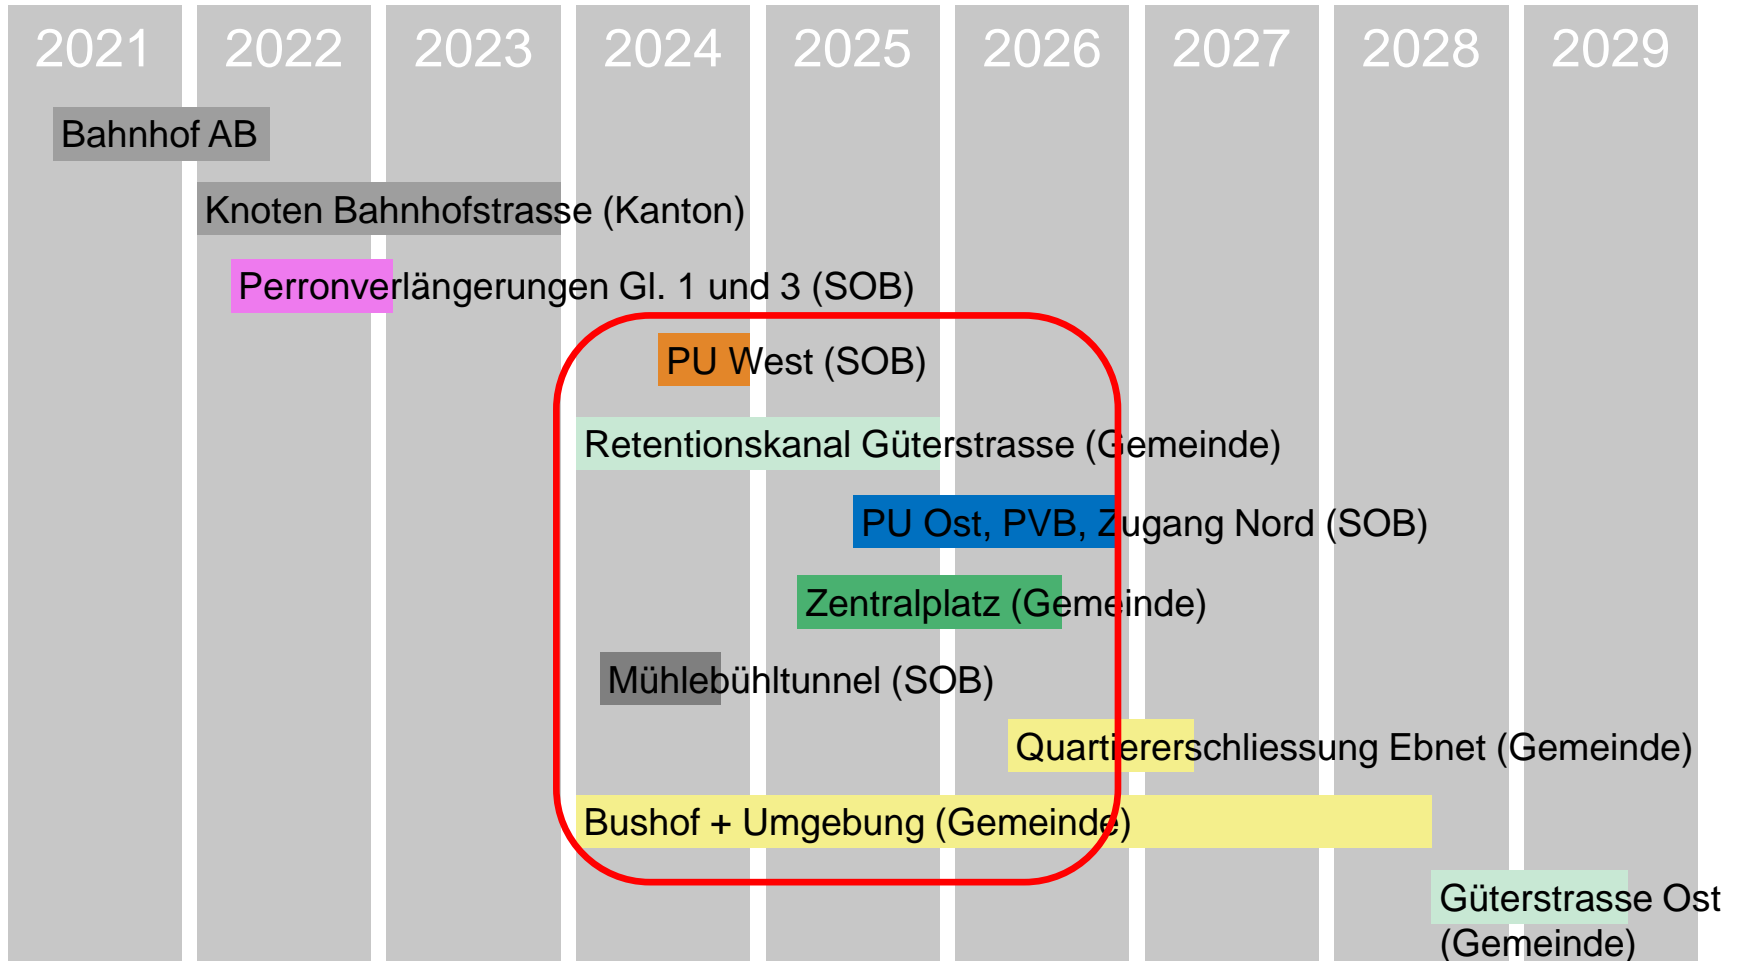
2021 2022 2023 2024 2025 2026 2027 2028 2029

Bahnhof AB

Knoten Bahnhofstrasse (Kanton)

Perronverlängerungen Gl. 1 und 3 (SOB)

PU West (SOB)

Retentionskanal Güterstrasse (Gemeinde)

PU Ost, PVB, Zugang Nord (SOB)

Zentralplatz (Gemeinde)

Mühlebühltunnel (SOB)

Quartiererschliessung Ebnet (Gemeinde)

Bushof + Umgebung (Gemeinde)

Güterstrasse Ost (Gemeinde)